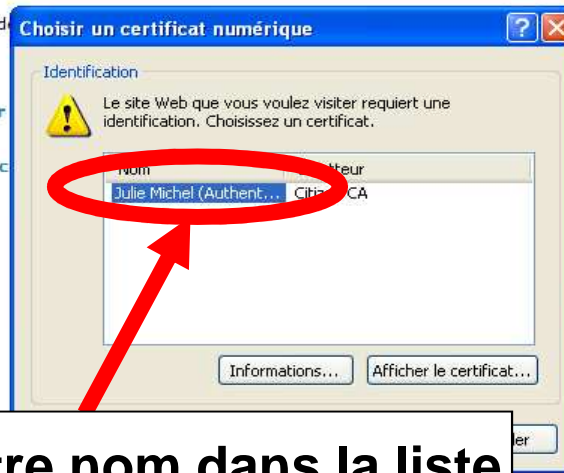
Choisir un certificat numérique

Identification

Le site Web que vous voulez visiter requiert une identification. Choisissez un certificat.

| Nom | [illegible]tteur |
|---|---|
| Julie Michel (Authent... | Citi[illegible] CA |

Informations... Afficher le certificat...

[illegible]ler

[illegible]re nom dans la liste